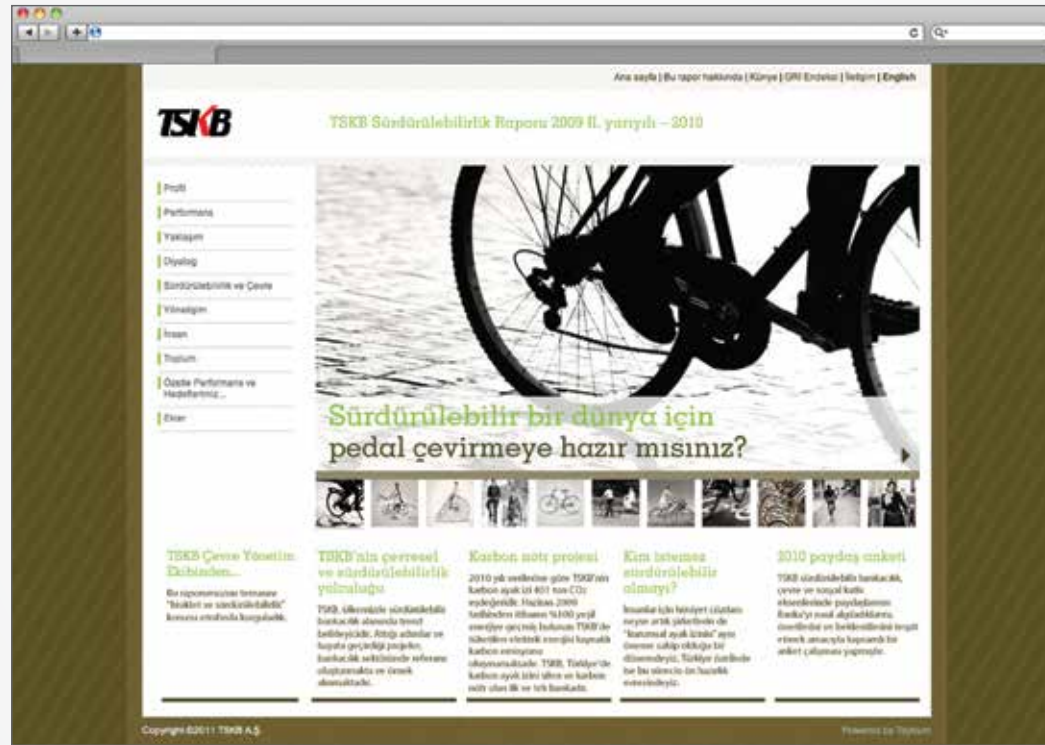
Ana sayfa | Bu rapor hakkında | Künye | GRI Endeksi | İletişim | English

TSKB

TSKB Sürdürülebilirlik Raporu 2009 II. yarıyılı – 2010

Profil
Performans
Yaklaşım
Diyalog
Sürdürülebilirlik ve Çevre
Yönetişim
İnsan
Toplum
Özetle Performans ve Hedeflerimiz...
Ekler

Sürdürülebilir bir dünya için
pedal çevirmeye hazır mısınız?

TSKB Çevre Yönetim Ekibinden...

Bu raporumuzun temasını "bisiklet ve sürdürülebilirlik" konusu etrafında kurguladık.

TSKB'nin çevresel ve sürdürülebilirlik yolculuğu

TSKB, ülkemizde sürdürülebilir bankacılık alanında trend belirleyicidir. Attığı adımlar ve hayata geçirdiği projeler, bankacılık sektöründe referans oluşturmakta ve örnek alınmaktadır.

Karbon nötr projesi

2010 yılı verilerine göre TSKB'nin karbon ayak izi 401 ton $CO_2$ eşdeğeridir. Haziran 2009 tarihinden itibaren %100 yeşil enerjiye geçmiş bulunan TSKB'de tüketilen elektrik enerjisi kaynaklı karbon emisyonu olmamaktadır. TSKB, Türkiye'de karbon ayak izini sıfırlayan ve karbon nötr olan ilk ve tek bankadır.

Kim istemez sürdürülebilir olmayı?

İnsanlar için bisiklet sürmek neyse artık şirketlerin de "kurumsal ayak izinin" aynı öneme sahip olduğu bir dönemdeyiz. Türkiye özelinde ise bu sürecin en hızlı kesimindeyiz.

2010 paydaş anketi

TSKB sürdürülebilir bankacılık, çevre ve sosyal katkı eksenlerinde paydaşlarının Banka'yı nasıl algıladıklarını, önerilerini ve beklentilerini tespit etmek amacıyla kapsamlı bir anket çalışması yapmıştır.

Copyright ©2011 TSKB A.Ş.

Powered by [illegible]